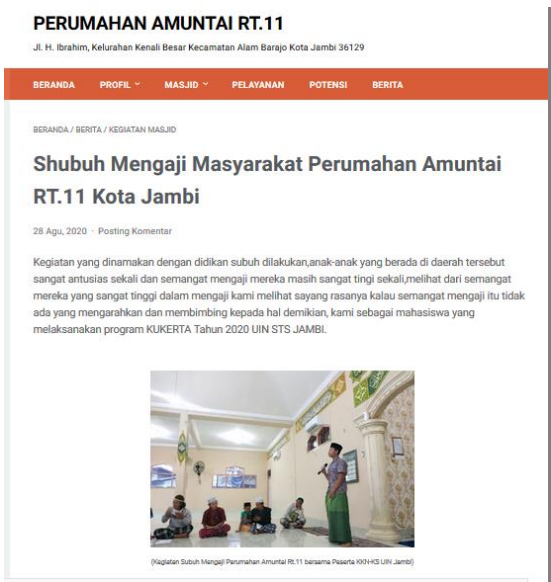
PERUMAHAN AMUNTAI RT.11

Jl. H. Ibrahim, Kelurahan Kenali Besar Kecamatan Alam Barajo Kota Jambi 36129

BERANDA PROFIL MASJID PELAYANAN POTENSI BERITA

BERANDA / BERITA / KEGIATAN MASJID

Shubuh Mengaji Masyarakat Perumahan Amuntai RT.11 Kota Jambi

28 Agu, 2020 · Posting Komentar

Kegiatan yang dinamakan dengan didikan subuh dilakukan,anak-anak yang berada di daerah tersebut sangat antusias sekali dan semangat mengaji mereka masih sangat tingi sekali,melihat dari semangat mereka yang sangat tinggi dalam mengaji kami melihat sayang rasanya kalau semangat mengaji itu tidak ada yang mengarahkan dan membimbing kepada hal demikian, kami sebagai mahasiswa yang melaksanakan program KUKERTA Tahun 2020 UIN STS JAMBI.

(Kegiatan Subuh Mengaji Perumahan Amuntai Rt.11 bersama Peserta KKN-KS UIN Jambi)